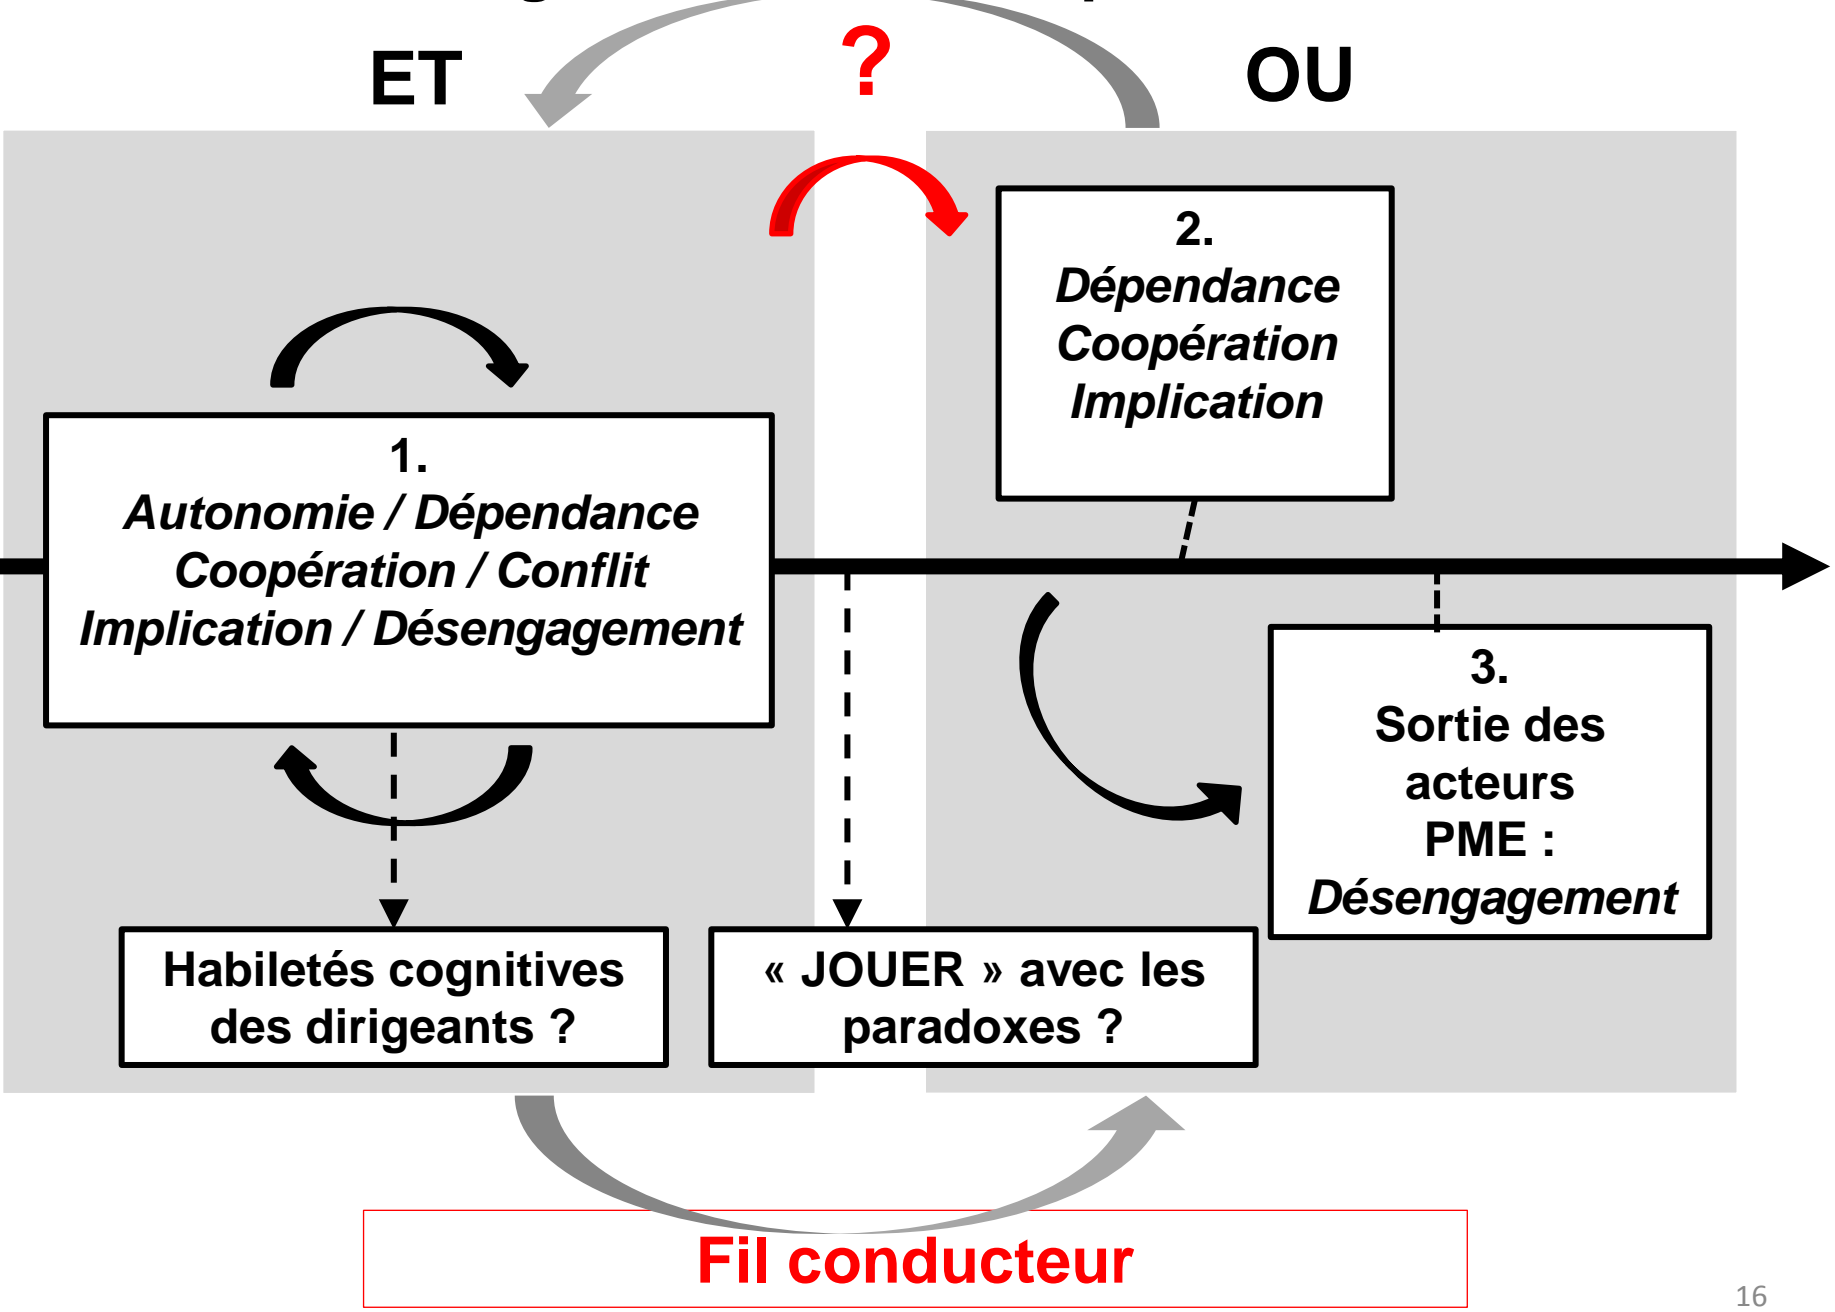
ET

?

OU

2.
Dépendance
Coopération
Implication

1.
Autonomie / Dépendance
Coopération / Conflit
Implication / Désengagement

3.
Sortie des acteurs PME :
Désengagement

Habiletés cognitives des dirigeants ?

« JOUER » avec les paradoxes ?

Fil conducteur

16